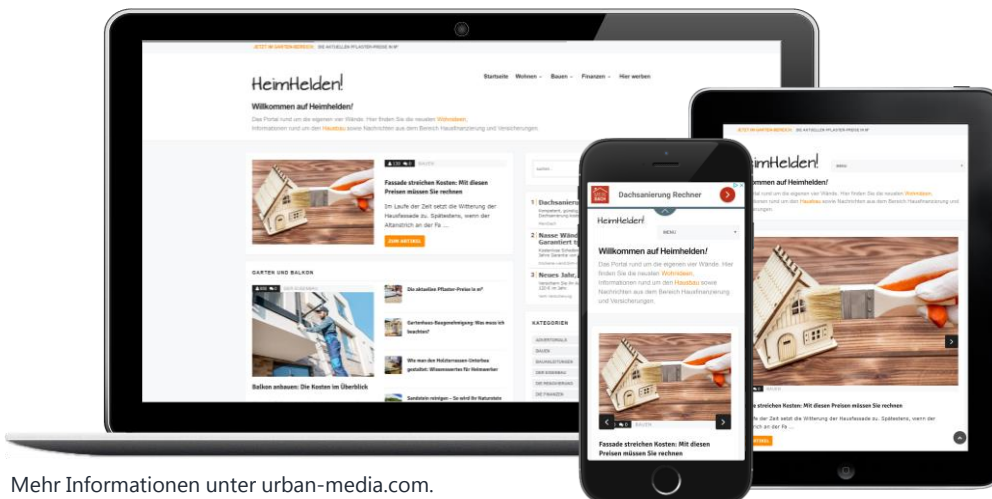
JETZT IM GARTEN-BEREICH   DIE AKTUELLEN PFLASTER-PREISE IN M²

HeimHelden!

Startseite   Wohnen ⌄   Bauen ⌄   Finanzen ⌄   Hier werben

Willkommen auf Heimhelden!

Das Portal rund um die eigenen vier Wände. Hier finden Sie die neuesten Wohnideen, Informationen rund um den Hausbau sowie Nachrichten aus dem Bereich Hausfinanzierung und Versicherungen.

Fassade streichen Kosten: Mit diesen Preisen müssen Sie rechnen

Im Laufe der Zeit setzt die Witterung der Hausfassade zu. Spätestens, wenn der Altanstrich an der Fa ...

ZUM ARTIKEL

GARTEN UND BALKON

Die aktuellen Pflaster-Preise in m²

Gartenhaus Baugenehmigung: Was muss ich beachten?

Wie man den Holzterrassen Unterbau gestaltet: Wissenswertes für Heimwerker

Sandstein reinigen – So wird Ihr Naturstein

Balkon anbauen: Die Kosten im Überblick

1 Dachsanierung

2 Nasse Wände Garantiert tr

3 Neues Jahr,

KATEGORIEN

Dachsanierung Rechner

HeimHelden!

MENU

Willkommen auf Heimhelden!

Das Portal rund um die eigenen vier Wände. Hier finden Sie die neuesten Wohnideen, Informationen rund um den Hausbau sowie Nachrichten aus dem Bereich Hausfinanzierung und Versicherungen.

BAUEN

Fassade streichen Kosten: Mit diesen Preisen müssen Sie rechnen

JETZT IM GARTEN-BEREICH   DIE AKTUELLEN PFLASTER-PREISE IN M²

imHelden!

MENU

Willkommen auf Heimhelden!

Das Portal rund um die eigenen vier Wände. Hier finden Sie die neuesten Wohnideen, Informationen rund um den Hausbau sowie Nachrichten aus dem Bereich Hausfinanzierung und Versicherungen.

streichen Kosten: Mit diesen Preisen müssen Sie rechnen

der Zeit setzt die Witterung der Hausfassade zu. Spätestens, wenn der rich an der Fa ...

Mehr Informationen unter urban-media.com.